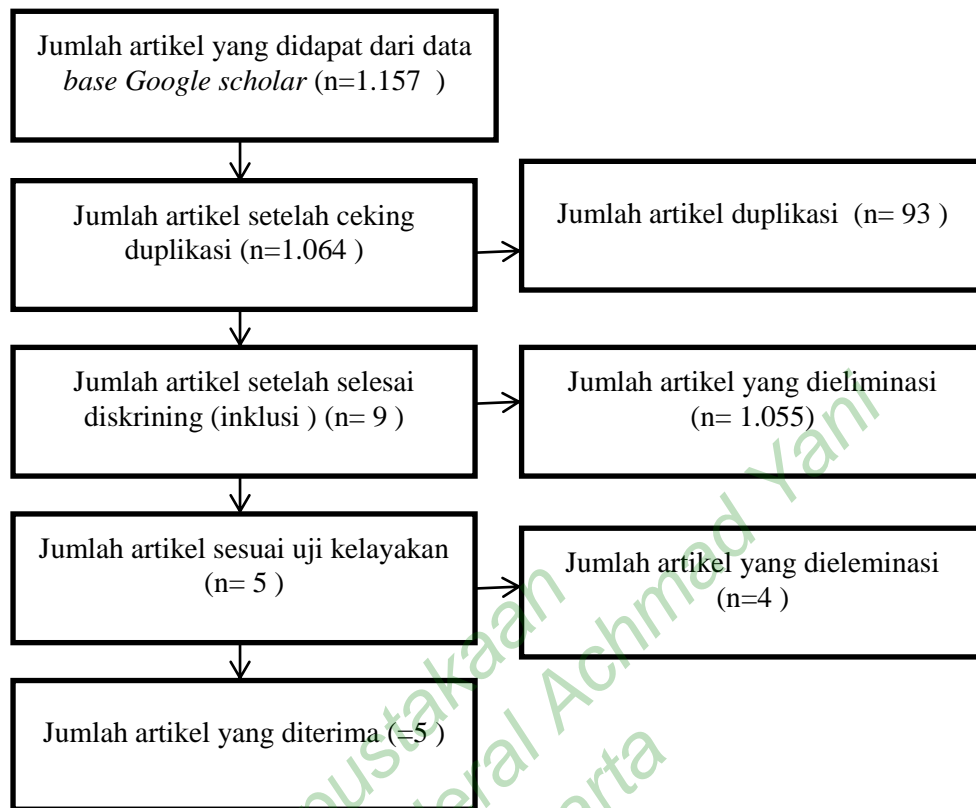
Jumlah artikel yang didapat dari data *base Google scholar* (n=1.157 )

Jumlah artikel setelah ceking duplikasi (n=1.064 )

Jumlah artikel duplikasi (n= 93 )

Jumlah artikel setelah selesai diskrining (inklusi ) (n= 9 )

Jumlah artikel yang dieliminasi (n= 1.055)

Jumlah artikel sesuai uji kelayakan (n= 5 )

Jumlah artikel yang dieleminasi (n=4 )

Jumlah artikel yang diterima (=5 )

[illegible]pustakaan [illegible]ral Achmad Yani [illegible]arta